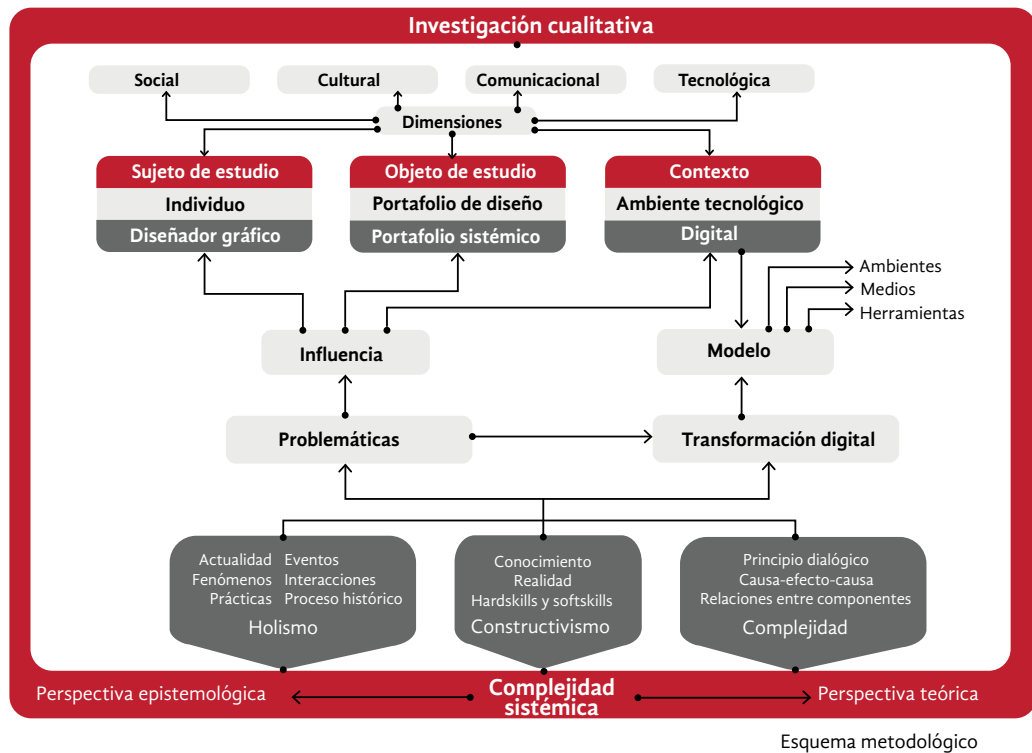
Investigación cualitativa

Social

Cultural

Comunicacional

Tecnológica

Dimensiones

Sujeto de estudio

Individuo

Diseñador gráfico

Objeto de estudio

Portafolio de diseño

Portafolio sistémico

Contexto

Ambiente tecnológico

Digital

Ambientes

Medios

Herramientas

Influencia

Modelo

Problemáticas

Transformación digital

Actualidad
Fenómenos
Prácticas

Eventos
Interacciones
Proceso histórico

Holismo

Conocimiento
Realidad
Hardskills y softskills

Constructivismo

Principio dialógico
Causa-efecto-causa
Relaciones entre componentes

Complejidad

Perspectiva epistemológica

Complejidad sistémica

Perspectiva teórica

Esquema metodológico